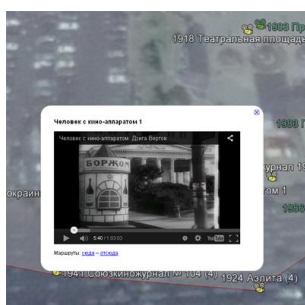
1918 Театральная площадь

Человек с кино-аппаратом 1

Человек с кино-аппаратом. Дзига Вертов

БОРЖОМ

5:40 / 1:03:00

Маршруты: сюда – отсюда

1941 Союзкиножурнал № 104 (4)

1924 Аэлита (4)

окраин

журнал 15

атом 1

1966

1930

1963